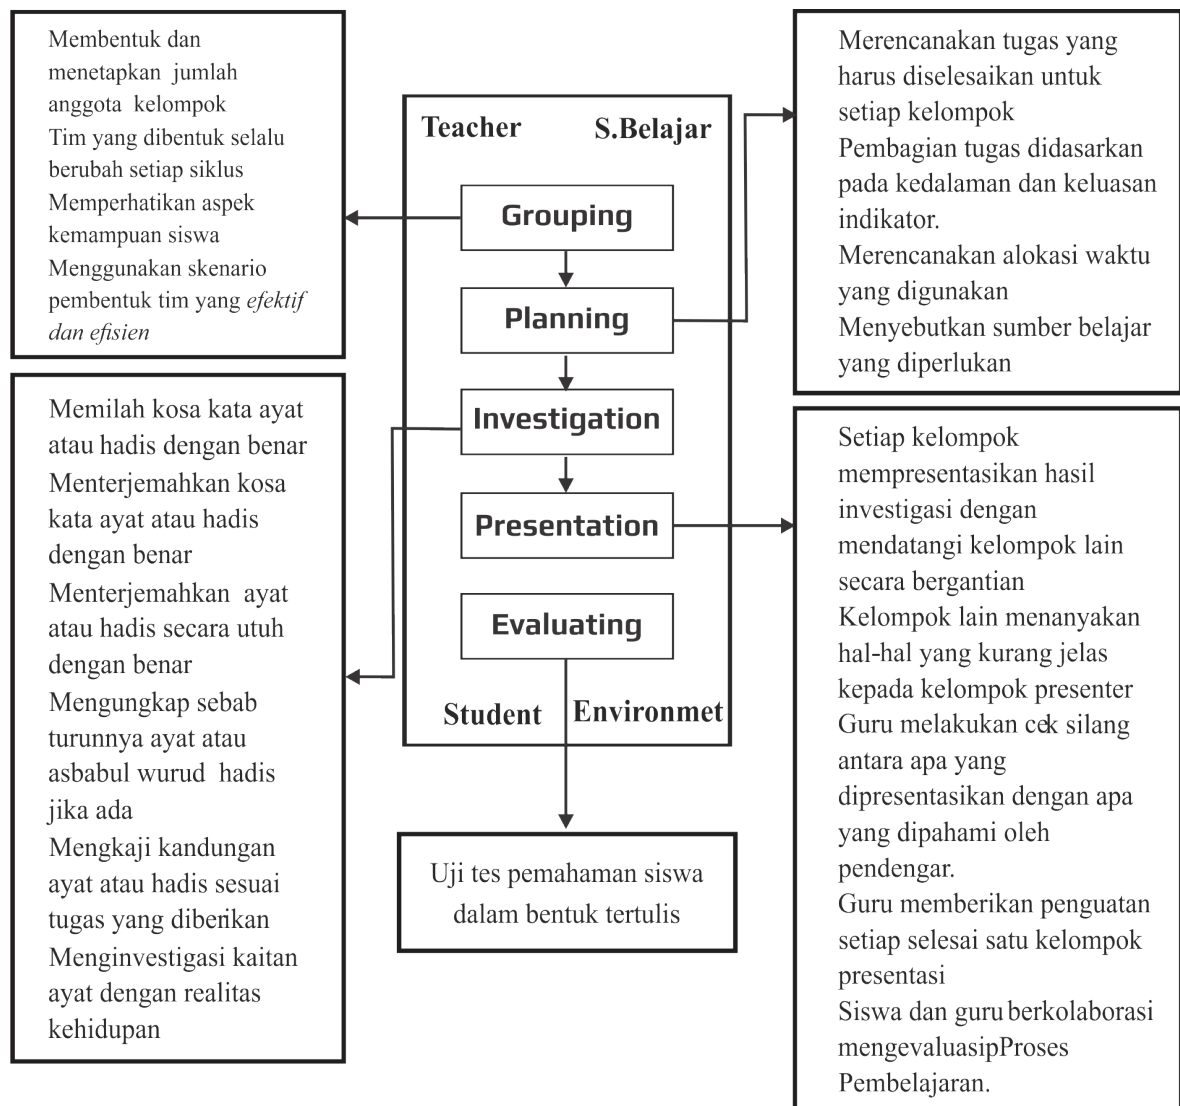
Membentuk dan menetapkan jumlah anggota kelompok
Tim yang dibentuk selalu berubah setiap siklus
Memperhatikan aspek kemampuan siswa
Menggunakan skenario pembentuk tim yang *efektif dan efisien*

Teacher S.Belajar

Grouping

Planning

Investigation

Presentation

Evaluating

Student Environmet

Merencanakan tugas yang harus diselesaikan untuk setiap kelompok
Pembagian tugas didasarkan pada kedalaman dan keluasan indikator.
Merencanakan alokasi waktu yang digunakan
Menyebutkan sumber belajar yang diperlukan

Memilah kosa kata ayat atau hadis dengan benar
Menterjemahkan kosa kata ayat atau hadis dengan benar
Menterjemahkan ayat atau hadis secara utuh dengan benar
Mengungkap sebab turunnya ayat atau asbabul wurud hadis jika ada
Mengkaji kandungan ayat atau hadis sesuai tugas yang diberikan
Menginvestigasi kaitan ayat dengan realitas kehidupan

Setiap kelompok mempresentasikan hasil investigasi dengan mendatangi kelompok lain secara bergantian
Kelompok lain menanyakan hal-hal yang kurang jelas kepada kelompok presenter
Guru melakukan cek silang antara apa yang dipresentasikan dengan apa yang dipahami oleh pendengar.
Guru memberikan penguatan setiap selesai satu kelompok presentasi
Siswa dan guru berkolaborasi mengevaluasipProses Pembelajaran.

Uji tes pemahaman siswa dalam bentuk tertulis